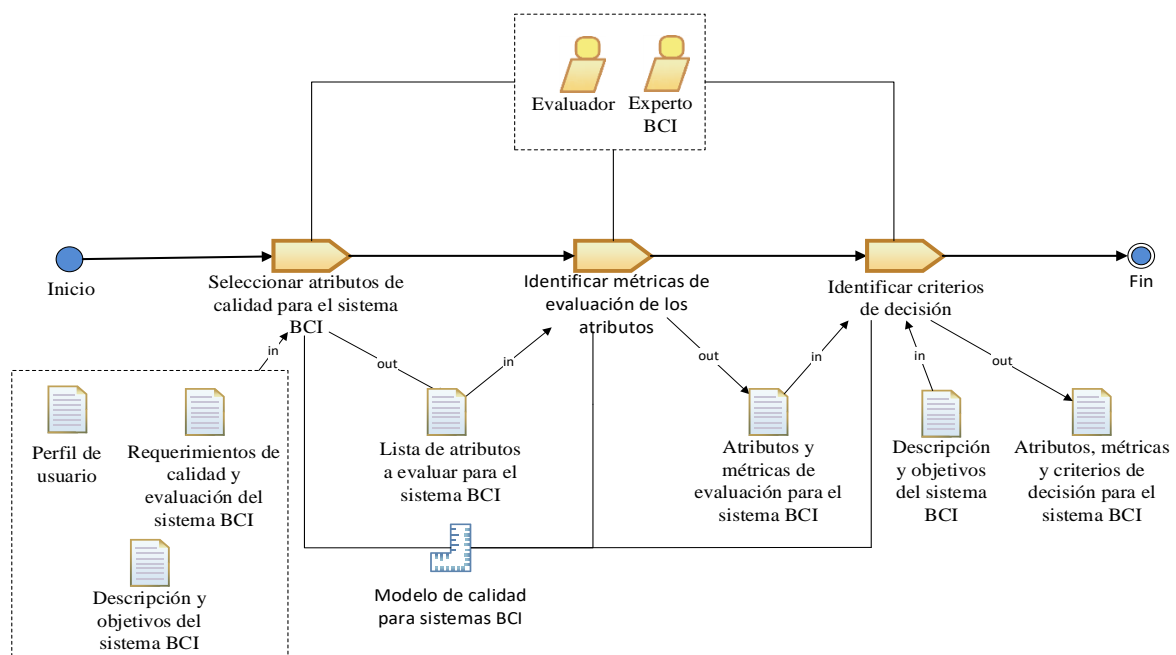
Evaluador

Experto BCI

Inicio

Seleccionar atributos de calidad para el sistema BCI

Identificar métricas de evaluación de los atributos

Identificar criterios de decisión

Fin

in

out

in

out

in

in

out

Perfil de usuario

Requerimientos de calidad y evaluación del sistema BCI

Descripción y objetivos del sistema BCI

Lista de atributos a evaluar para el sistema BCI

Atributos y métricas de evaluación para el sistema BCI

Descripción y objetivos del sistema BCI

Atributos, métricas y criterios de decisión para el sistema BCI

Modelo de calidad para sistemas BCI